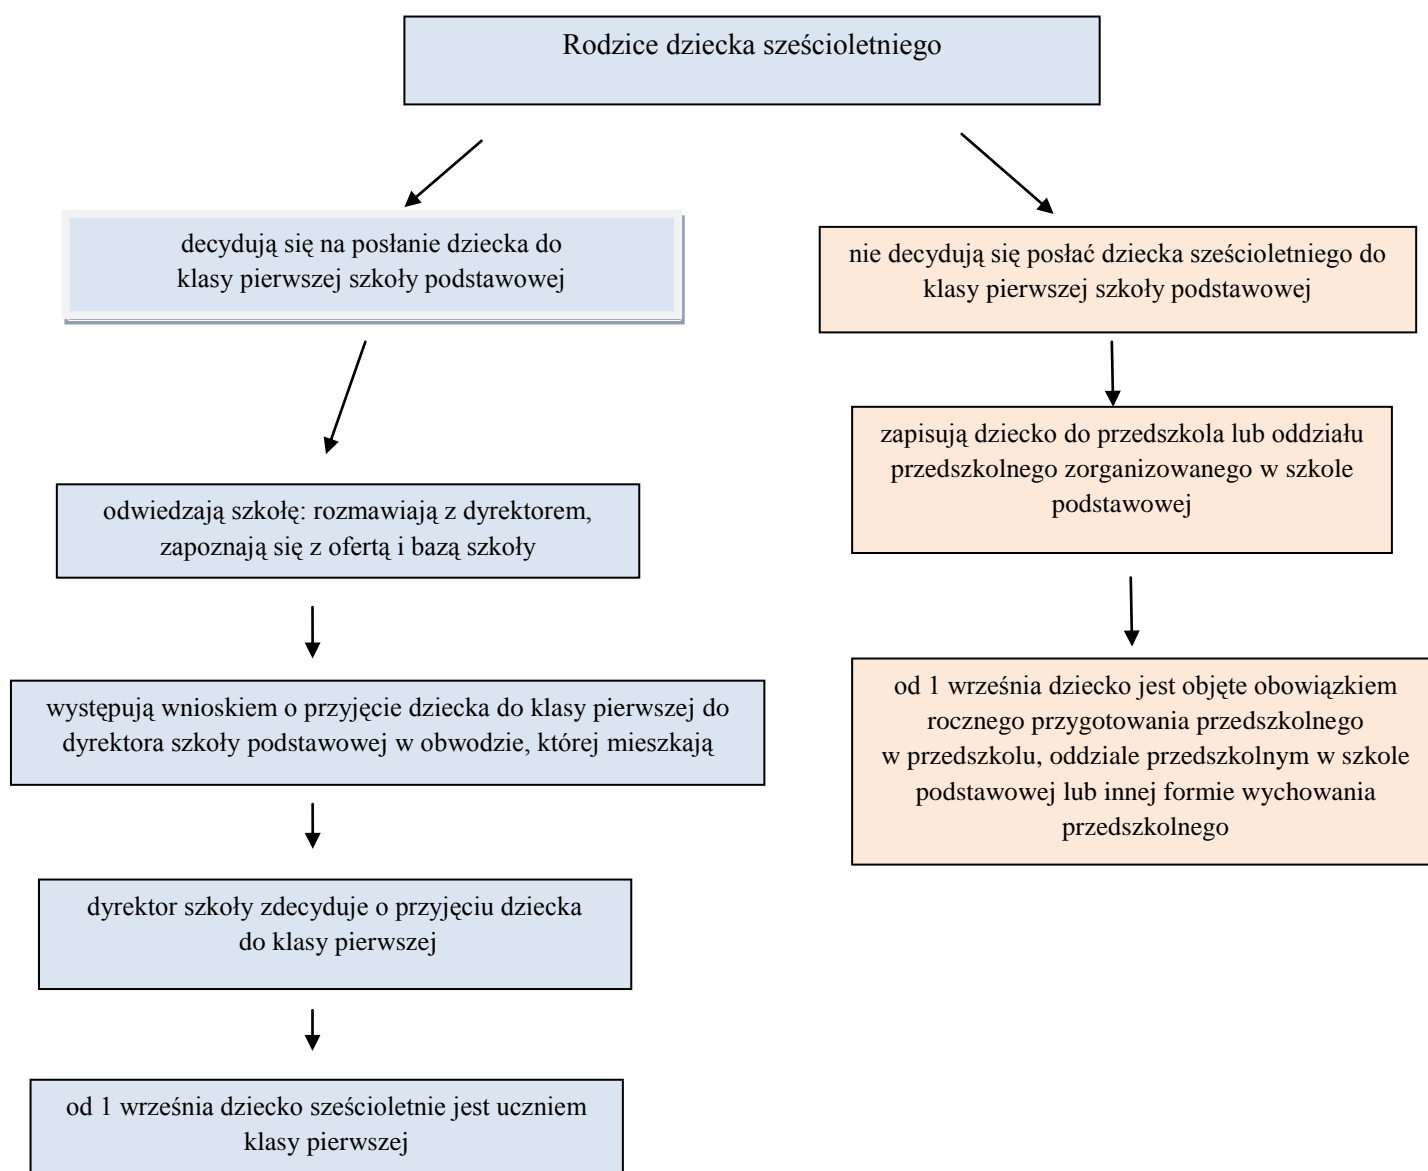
Rodzice dziecka sześcioletniego

decydują się na posłanie dziecka do klasy pierwszej szkoły podstawowej

odwiedzają szkołę: rozmawiają z dyrektorem, zapoznają się z ofertą i bazą szkoły

występują wnioskiem o przyjęcie dziecka do klasy pierwszej do dyrektora szkoły podstawowej w obwodzie, której mieszkają

dyrektor szkoły zdecyduje o przyjęciu dziecka do klasy pierwszej

od 1 września dziecko sześcioletnie jest uczniem klasy pierwszej

nie decydują się posłać dziecka sześcioletniego do klasy pierwszej szkoły podstawowej

zapisują dziecko do przedszkola lub oddziału przedszkolnego zorganizowanego w szkole podstawowej

od 1 września dziecko jest objęte obowiązkiem rocznego przygotowania przedszkolnego w przedszkolu, oddziale przedszkolnym w szkole podstawowej lub innej formie wychowania przedszkolnego